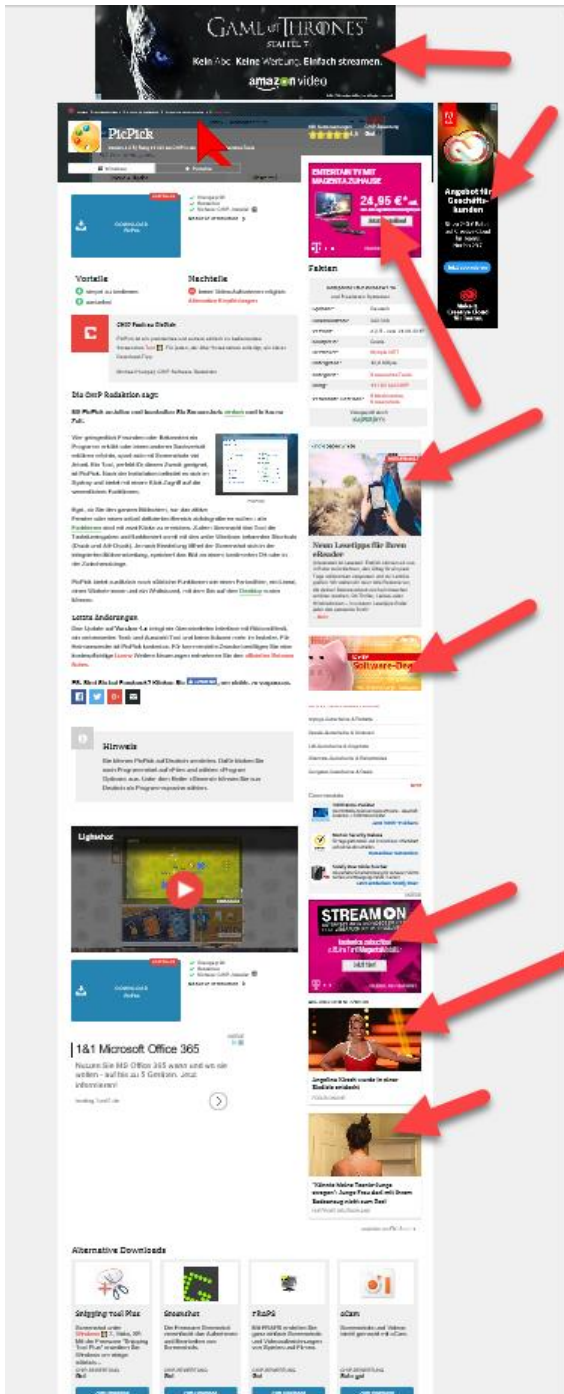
GAME OF THRONES
STAFFEL 7
Kein Abo. Keine Werbung. Einfach streamen.
amazon video

PicPick

Windows
Portables

DOWNLOAD
PicPick

Angebot für Geschäftskunden

ENTERTAIN TV MIT MAGENTA ZUHAUSE
24,95 €

Fakten

Vorteile
Nachteile

CHIP Fazit zu PicPick

Die CHIP Redaktion sagt:

Letzte Änderungen

Neue Lesetipps für Ihren eReader

Software-Deals

Hinweis

Lightshot

DOWNLOAD
PicPick

1&1 Microsoft Office 365
Nutzen Sie MS Office 365 wann und wo sie wollen - auf bis zu 5 Geräten. Jetzt informieren!

STREAM ON

Angelina Kirsch wurde in einer Einöde entdeckt

Alternative Downloads

Snipping Tool Plus
Greenshot
FRAPS
oCam